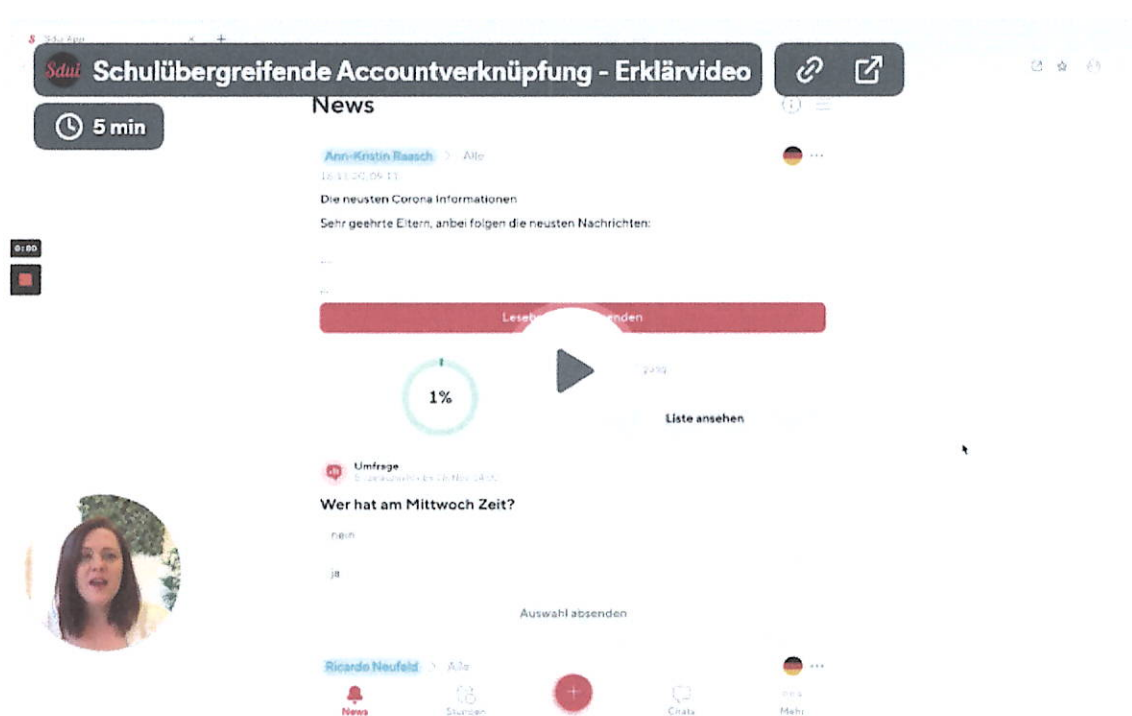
Sdui App

Sdui Schulübergreifende Accountverknüpfung - Erklärvideo

5 min

News

Ann-Kristin Raasch > Alle

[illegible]

Die neusten Corona Informationen

Sehr geehrte Eltern, anbei folgen die neusten Nachrichten:

...

...

Lese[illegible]enden

1%

Liste ansehen

0:00

Umfrage

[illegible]

Wer hat am Mittwoch Zeit?

nein

ja

Auswahl absenden

Ricardo Neufeld > Alle

News Stunden Chats Mehr